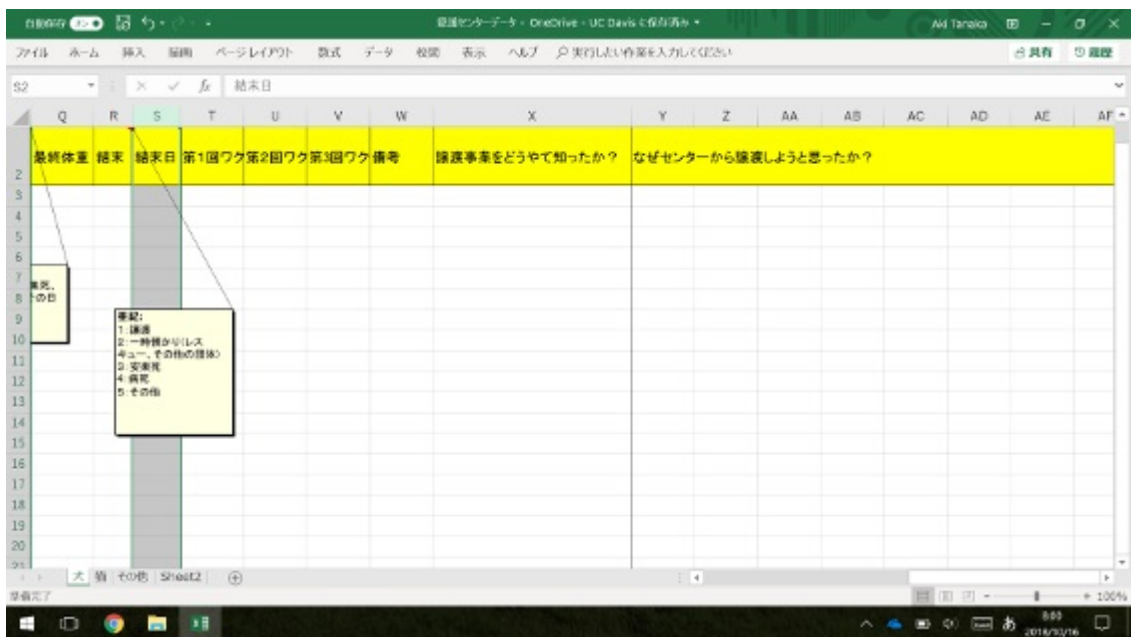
自動保存 オフ 譲渡センターデータ - OneDrive - UC Davis に保存済み Aki Tanaka

ファイル ホーム 挿入 描画 ページレイアウト 数式 データ 校閲 表示 ヘルプ 実行したい作業を入力してください 共有 コメント

S2 結末日

| | Q | R | S | T | U | V | W | X | Y | Z | AA | AB | AC | AD | AE | AF |
|---|---|---|---|---|---|---|---|---|---|---|---|---|---|---|---|---|
| 2 | 最終体重 | 結末 | 結末日 | 第1回ワク | 第2回ワク | 第3回ワク | 備考 | 譲渡事業をどうやって知ったか？ | なぜセンターから譲渡しようと思ったか？ | | | | | | | |
| 3 | | | | | | | | | | | | | | | | |
| 4 | | | | | | | | | | | | | | | | |
| 5 | | | | | | | | | | | | | | | | |
| 6 | | | | | | | | | | | | | | | | |
| 7 | | | | | | | | | | | | | | | | |
| 8 | | | | | | | | | | | | | | | | |
| 9 | | | | | | | | | | | | | | | | |
| 10 | | | | | | | | | | | | | | | | |
| 11 | | | | | | | | | | | | | | | | |
| 12 | | | | | | | | | | | | | | | | |
| 13 | | | | | | | | | | | | | | | | |
| 14 | | | | | | | | | | | | | | | | |
| 15 | | | | | | | | | | | | | | | | |
| 16 | | | | | | | | | | | | | | | | |
| 17 | | | | | | | | | | | | | | | | |
| 18 | | | | | | | | | | | | | | | | |
| 19 | | | | | | | | | | | | | | | | |
| 20 | | | | | | | | | | | | | | | | |

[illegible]死、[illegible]の日

表記:
1: 譲渡
2: 一時預かり(レスキュー、その他の団体)
3: 安楽死
4: 病死
5: その他

犬 猫 その他 Sheet2

準備完了 100%

8:00 2018/10/16